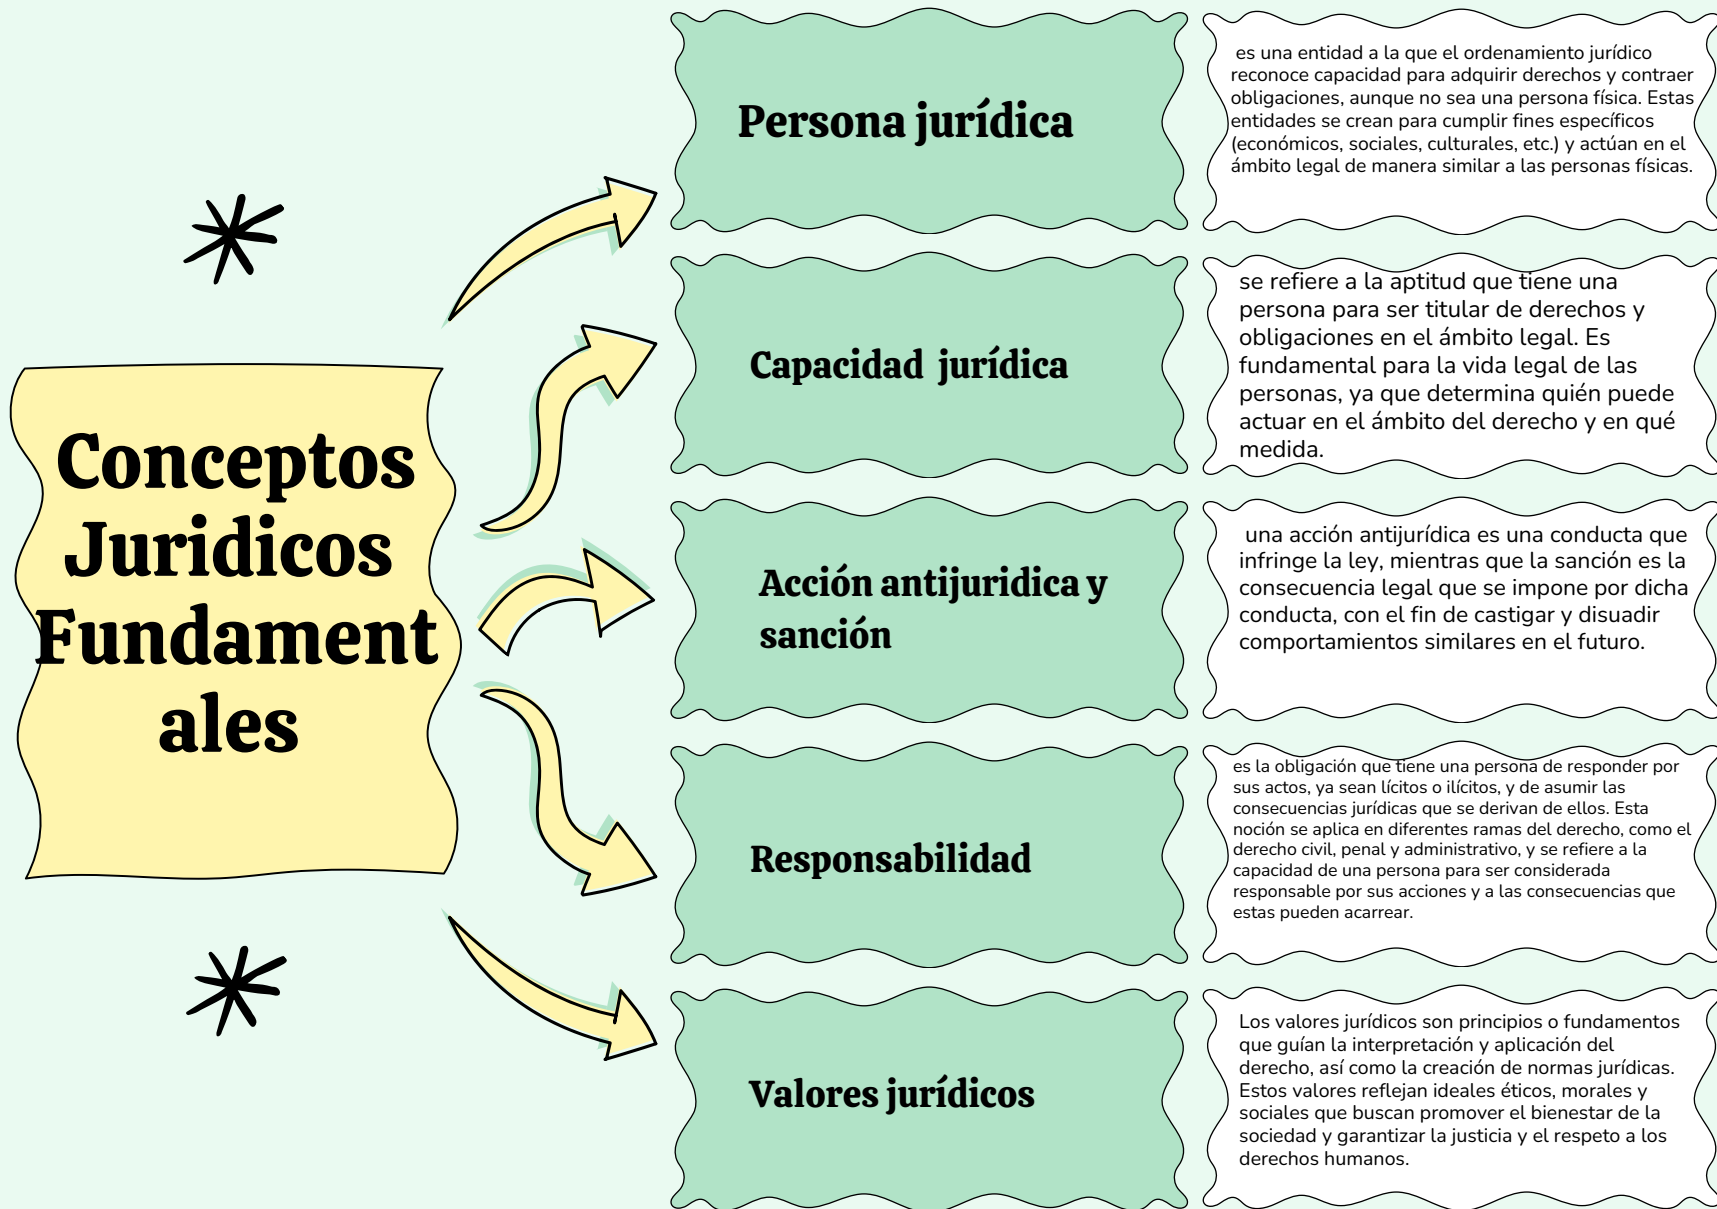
Conceptos Juridicos Fundamentales

Persona jurídica

es una entidad a la que el ordenamiento jurídico reconoce capacidad para adquirir derechos y contraer obligaciones, aunque no sea una persona física. Estas entidades se crean para cumplir fines específicos (económicos, sociales, culturales, etc.) y actúan en el ámbito legal de manera similar a las personas físicas.

Capacidad jurídica

se refiere a la aptitud que tiene una persona para ser titular de derechos y obligaciones en el ámbito legal. Es fundamental para la vida legal de las personas, ya que determina quién puede actuar en el ámbito del derecho y en qué medida.

Acción antijuridica y sanción

una acción antijurídica es una conducta que infringe la ley, mientras que la sanción es la consecuencia legal que se impone por dicha conducta, con el fin de castigar y disuadir comportamientos similares en el futuro.

Responsabilidad

es la obligación que tiene una persona de responder por sus actos, ya sean lícitos o ilícitos, y de asumir las consecuencias jurídicas que se derivan de ellos. Esta noción se aplica en diferentes ramas del derecho, como el derecho civil, penal y administrativo, y se refiere a la capacidad de una persona para ser considerada responsable por sus acciones y a las consecuencias que estas pueden acarrear.

Valores jurídicos

Los valores jurídicos son principios o fundamentos que guían la interpretación y aplicación del derecho, así como la creación de normas jurídicas. Estos valores reflejan ideales éticos, morales y sociales que buscan promover el bienestar de la sociedad y garantizar la justicia y el respeto a los derechos humanos.